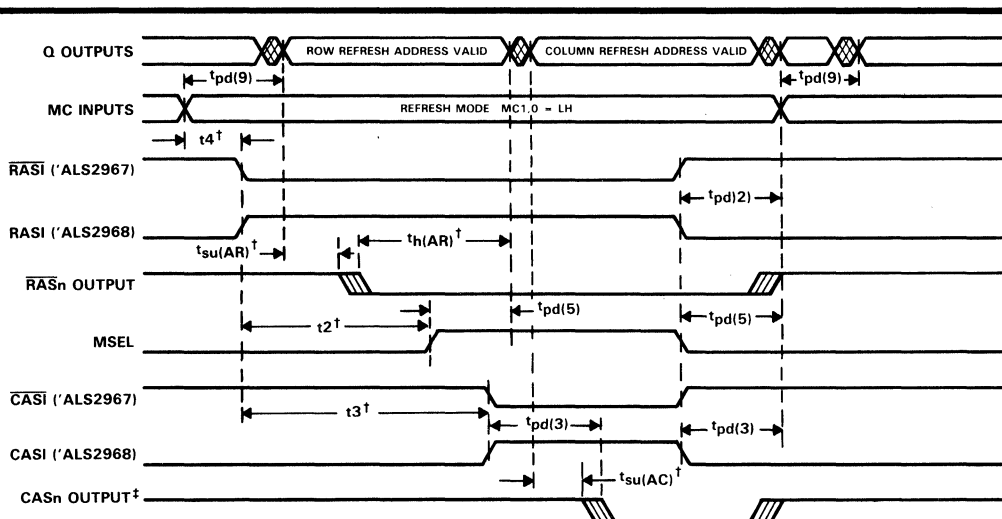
Q OUTPUTS
ROW REFRESH ADDRESS VALID
COLUMN REFRESH ADDRESS VALID
$t_{pd(9)}$
$t_{pd(9)}$
MC INPUTS
REFRESH MODE MC1,0 = LH
$t4^{\dagger}$
$\overline{RASI}$ ('ALS2967)
$t_{pd)2)}$
RASI ('ALS2968)
$t_{su(AR)}^{\dagger}$
$t_{h(AR)}^{\dagger}$
$\overline{RAS}$n OUTPUT
$t_{pd(5)}$
$t2^{\dagger}$
$t_{pd(5)}$
MSEL
$\overline{CASI}$ ('ALS2967)
$t3^{\dagger}$
$t_{pd(3)}$
$t_{pd(3)}$
CASI ('ALS2968)
$t_{su(AC)}^{\dagger}$
CASn OUTPUT$^{\ddagger}$